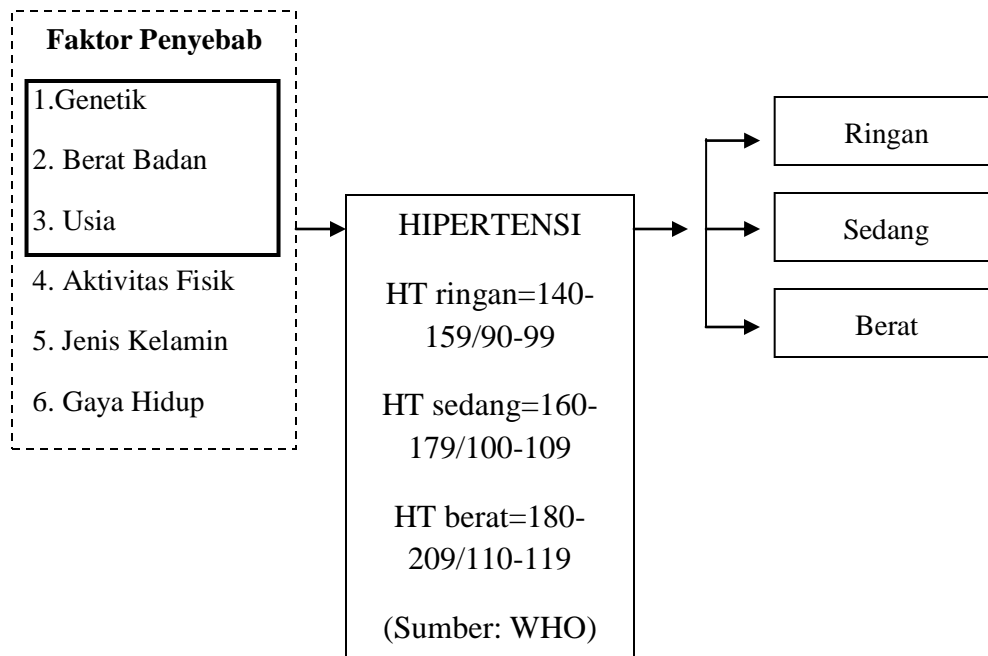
Faktor Penyebab

1.Genetik

2. Berat Badan

3. Usia

4. Aktivitas Fisik

5. Jenis Kelamin

6. Gaya Hidup

HIPERTENSI

HT ringan=140-159/90-99

HT sedang=160-179/100-109

HT berat=180-209/110-119

(Sumber: WHO)

Ringan

Sedang

Berat